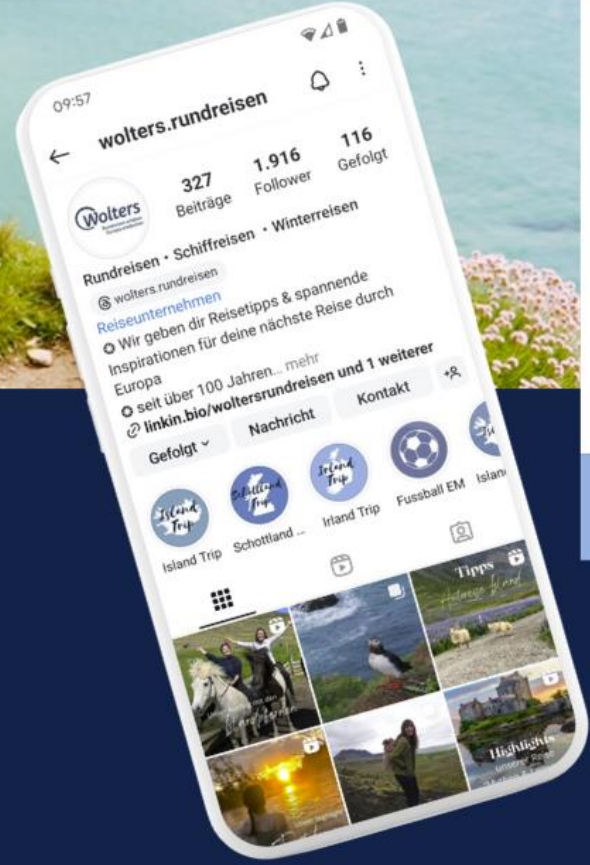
09:57

wolters.rundreisen

327 Beiträge
1.916 Follower
116 Gefolgt

Wolters

Rundreisen · Schiffreisen · Winterreisen
wolters.rundreisen
Reiseunternehmen
Wir geben dir Reisetipps & spannende Inspirationen für deine nächste Reise durch Europa
seit über 100 Jahren... mehr
linkin.bio/woltersrundreisen und 1 weiterer

Gefolgt
Nachricht
Kontakt

Island Trip
Schottland ...
Irland Trip
Fussball EM
Islan

Island Trip
Schottland Trip
Irland Trip

Tipps
Highlights